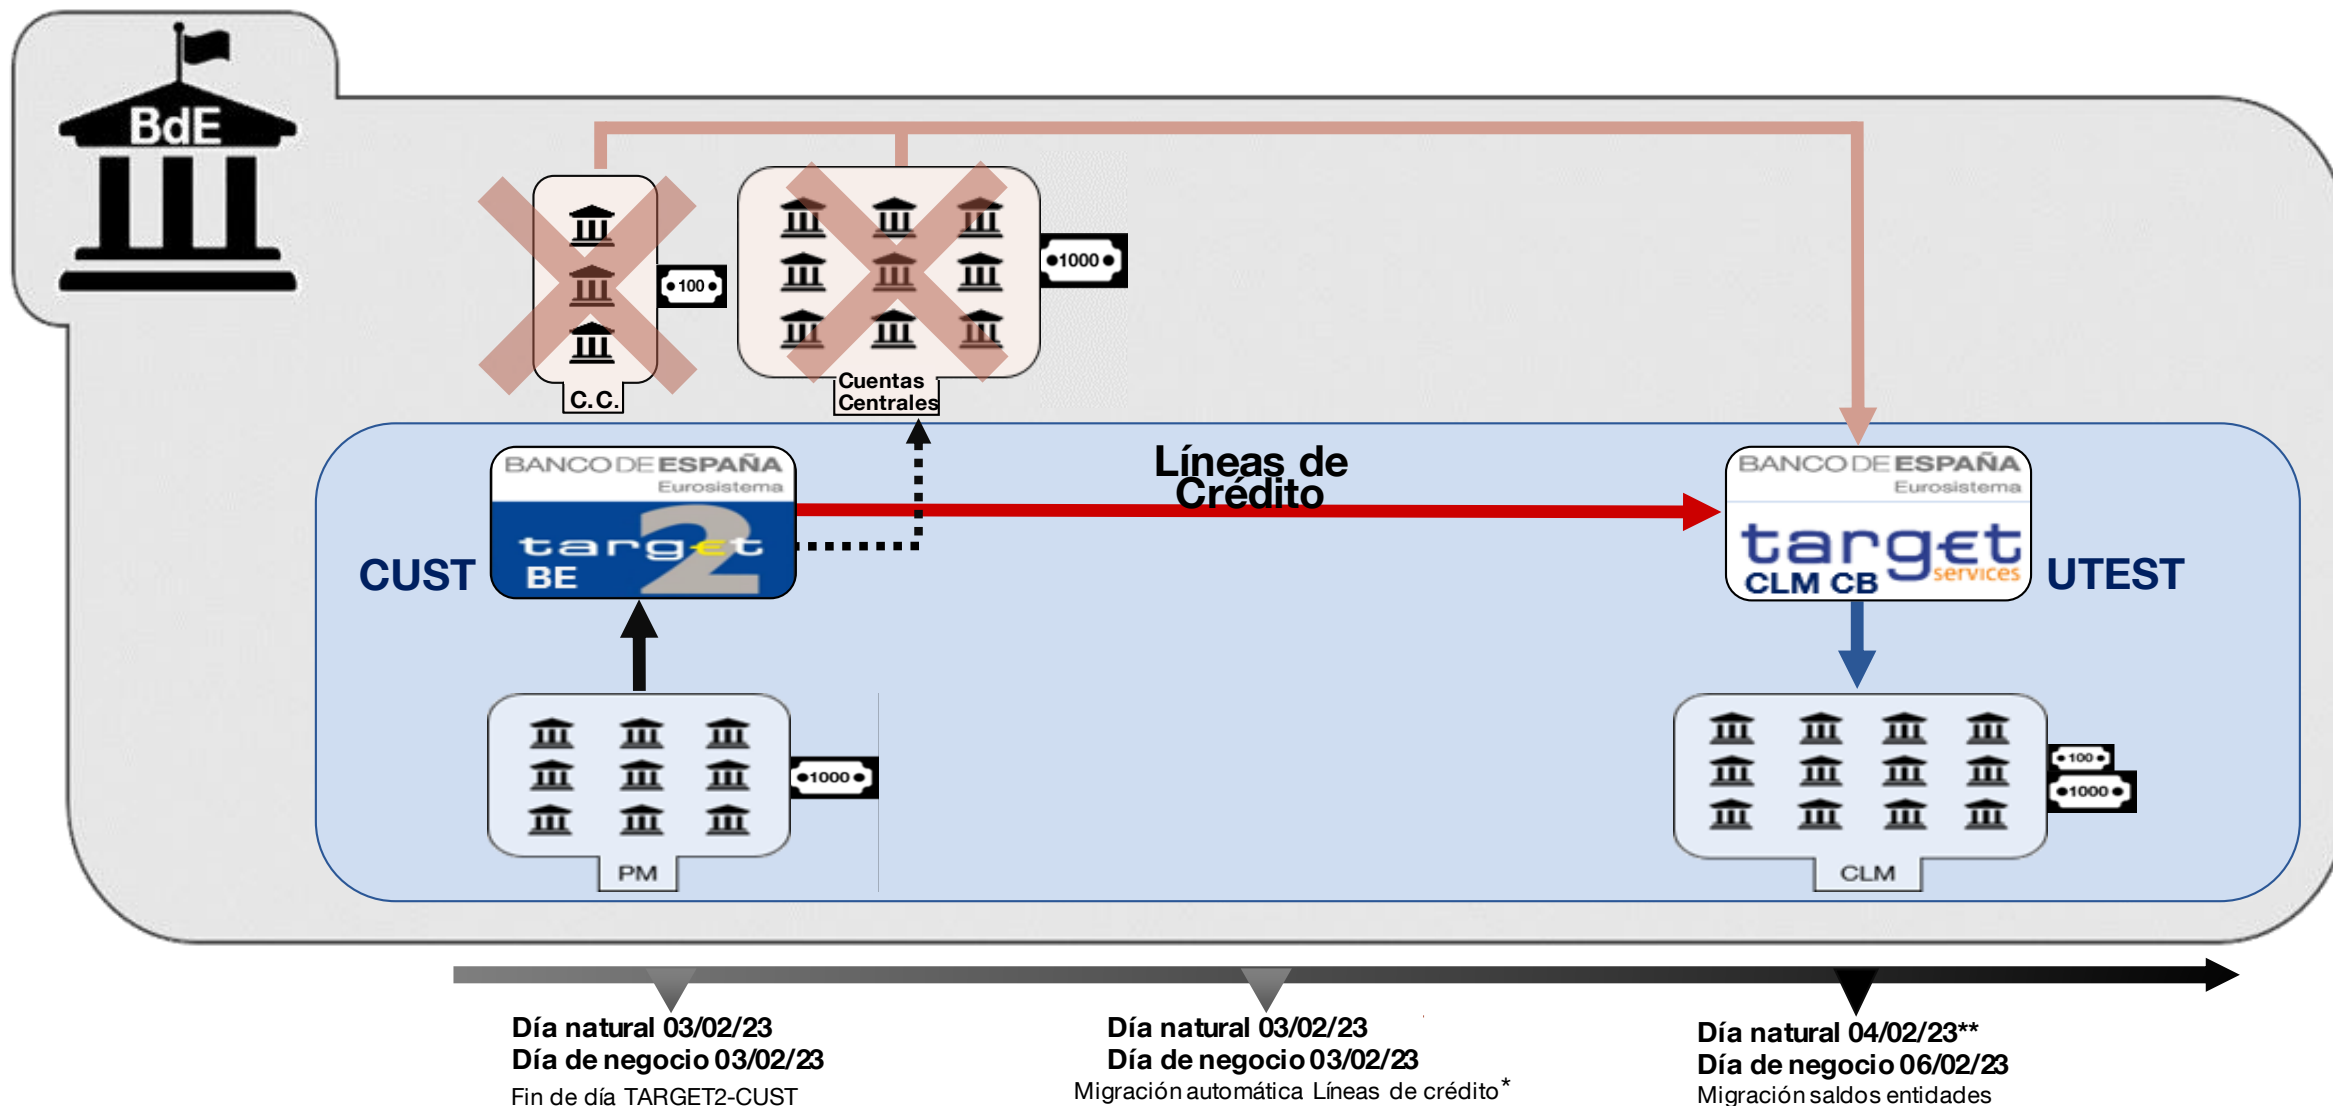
BdE

100

1000

C.C.

Cuentas Centrales

BANCO DE ESPAÑA
Eurosistema
target 2
BE

CUST

Líneas de Crédito

BANCO DE ESPAÑA
Eurosistema
target services
CLM CB

UTEST

1000

PM

100

1000

CLM

Día natural 03/02/23
Día de negocio 03/02/23
Fin de día TARGET2-CUST

Día natural 03/02/23
Día de negocio 03/02/23
Migración automática Líneas de crédito*

Día natural 04/02/23**
Día de negocio 06/02/23
Migración saldos entidades